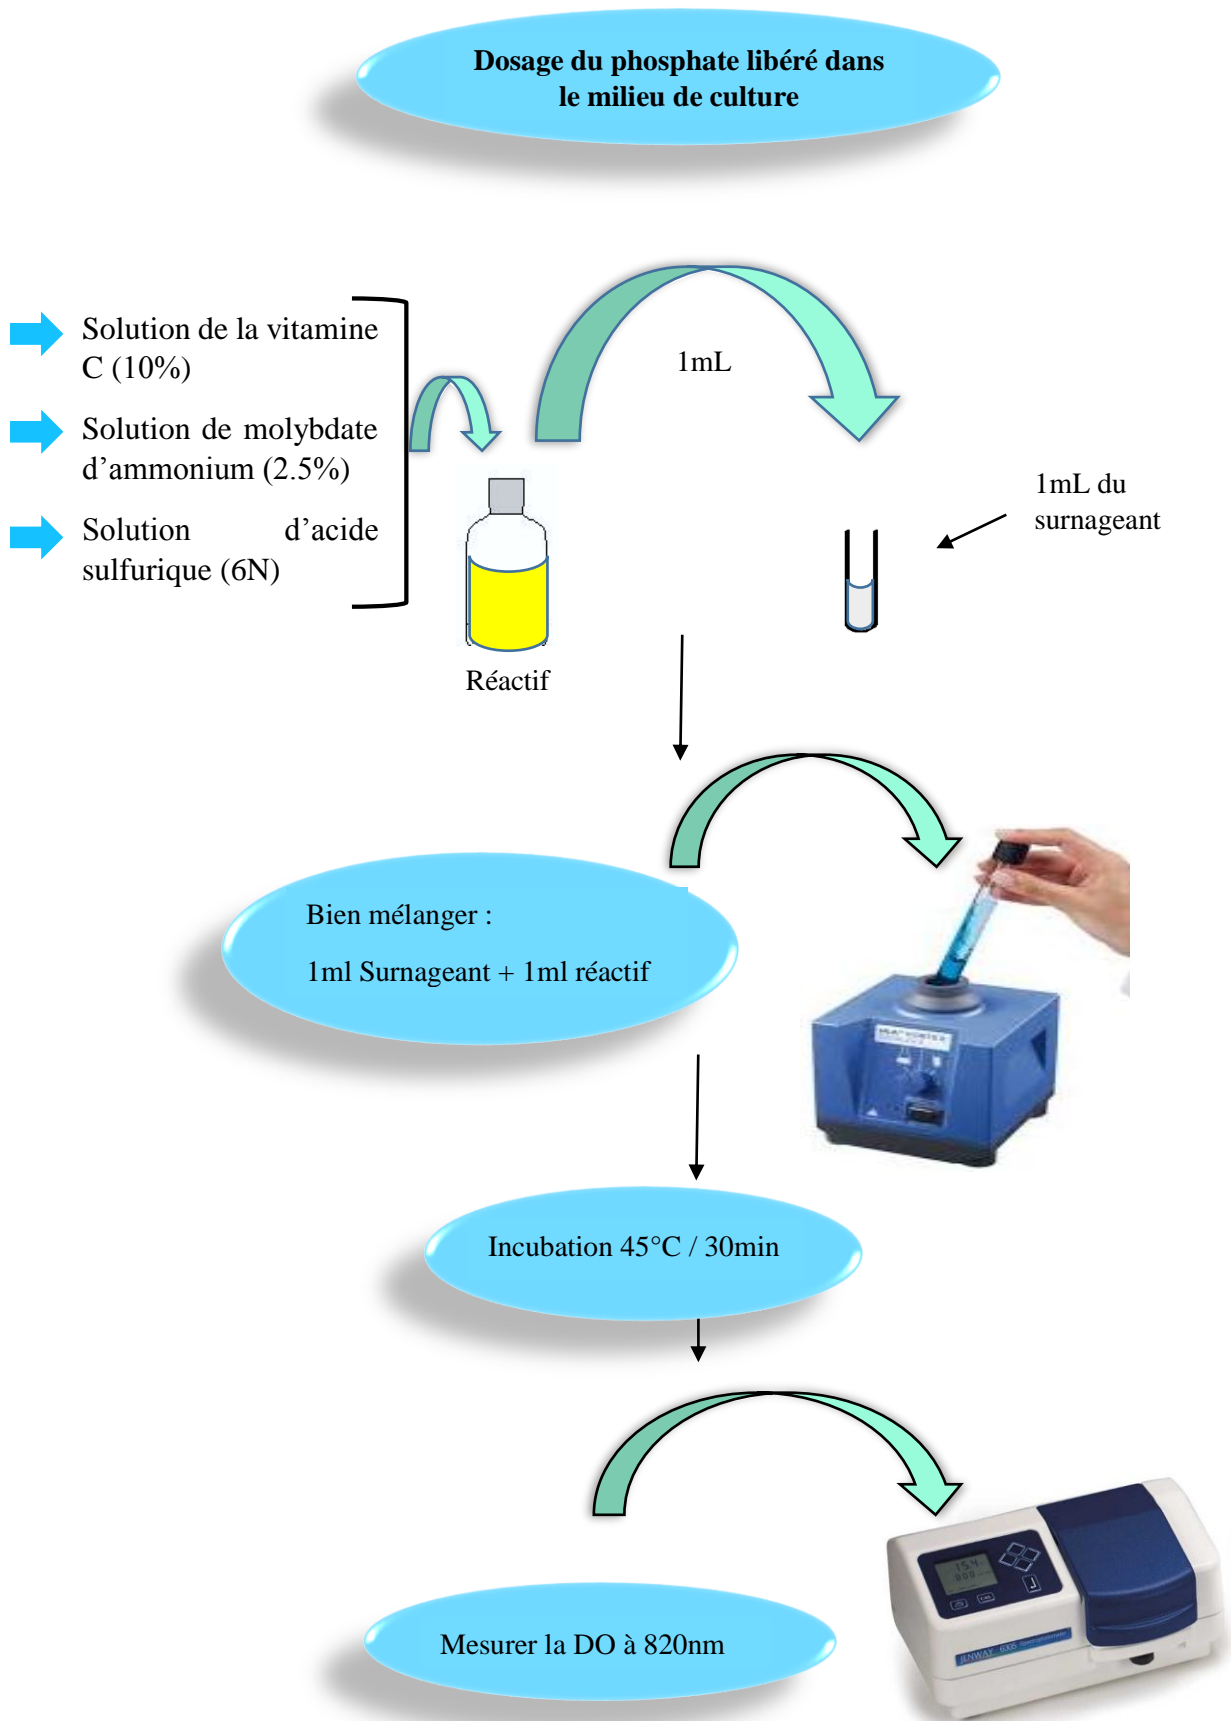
Dosage du phosphate libéré dans le milieu de culture

Solution de la vitamine C (10%)

Solution de molybdate d’ammonium (2.5%)

Solution d’acide sulfurique (6N)

1mL

Réactif

1mL du surnageant

Bien mélanger :

1ml Surnageant + 1ml réactif

Incubation 45°C / 30min

Mesurer la DO à 820nm